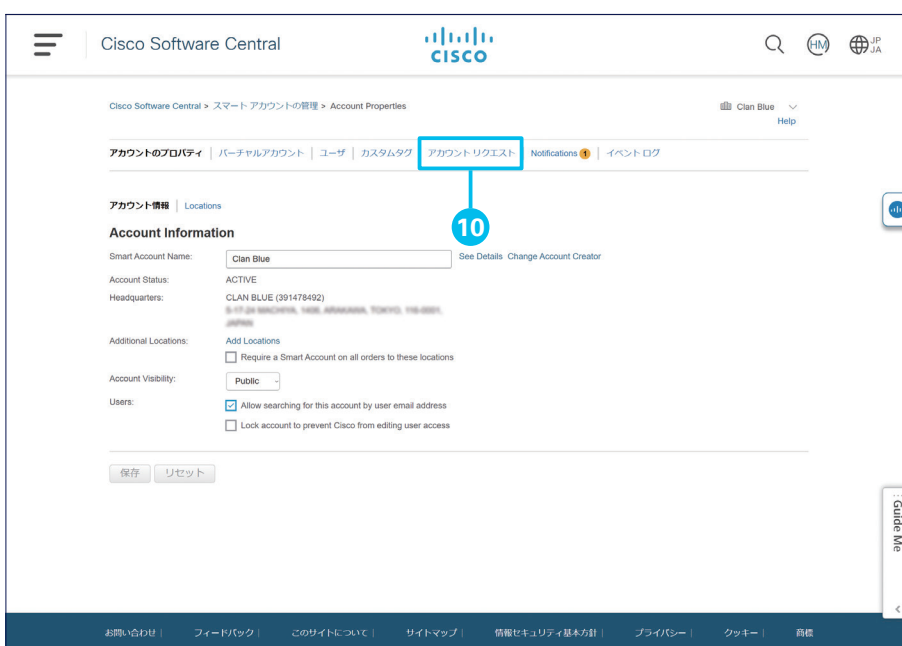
Cisco Software Central

cisco

HM JP JA

Cisco Software Central > スマート アカウントの管理 > Account Properties

Clan Blue

Help

アカウントのプロパティ | バーチャルアカウント | ユーザ | カスタムタグ | アカウント リクエスト | Notifications 1 | イベントログ

10

アカウント情報 | Locations

Account Information

Smart Account Name: Clan Blue See Details Change Account Creator

Account Status: ACTIVE

Headquarters: CLAN BLUE (391478492)
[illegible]

Additional Locations: Add Locations
Require a Smart Account on all orders to these locations

Account Visibility: Public

Users: Allow searching for this account by user email address
Lock account to prevent Cisco from editing user access

保存 リセット

Guide Me

お問い合わせ | フィードバック | このサイトについて | サイトマップ | 情報セキュリティ基本方針 | プライバシー | クッキー | 商標